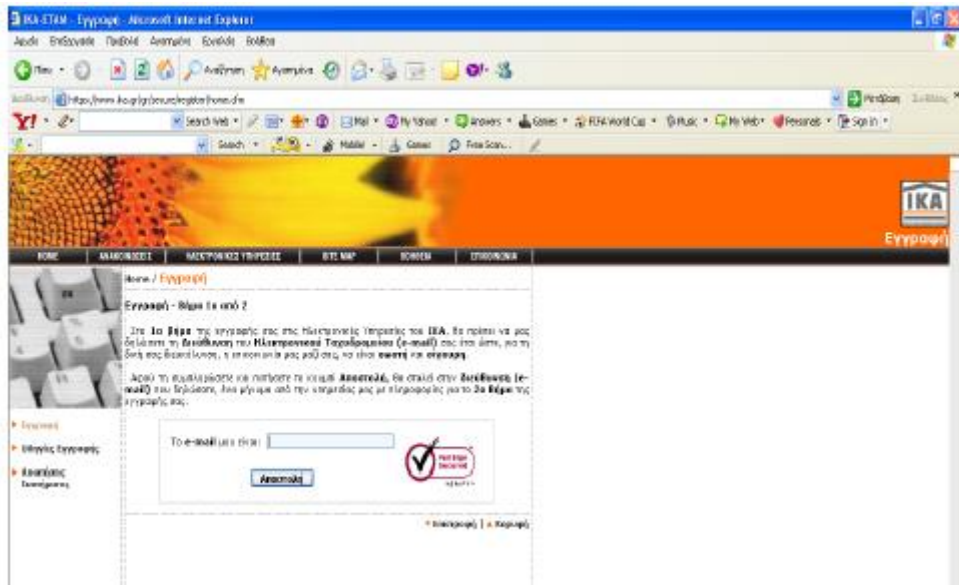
IKA-ETAM - Εγγραφή - Microsoft Internet Explorer

Αρχείο Επεξεργασία Προβολή Αγαπημένα Εργαλεία Βοήθεια

Πίσω Αναζήτηση Αγαπημένα

Διεύθυνση https://www.ika.gr/gr/secure/register/home.cfm Μετάβαση Σύνδεσης

Y! Search Web Mail My Yahoo! Answers Games FIFA World Cup Music My Web Personals Sign In

Search Mobile Games Free Scan...

IKA

Εγγραφή

HOME ΑΝΑΚΟΙΝΩΣΕΙΣ ΗΛΕΚΤΡΟΝΙΚΕΣ ΥΠΗΡΕΣΙΕΣ SITE MAP ΒΟΗΘΕΙΑ ΕΠΙΚΟΙΝΩΝΙΑ

Home / Εγγραφή

Εγγραφή - Βήμα 1ο από 2

Στο 1ο Βήμα της εγγραφής σας στις Ηλεκτρονικές Υπηρεσίες του ΙΚΑ, θα πρέπει να μας δηλώσετε τη Διεύθυνση του Ηλεκτρονικού Ταχυδρομείου (e-mail) σας έτσι ώστε, για τη δική σας διευκόλυνση, η επικοινωνία μας μαζί σας να είναι άμεση και σίγουρη.

Αφού τη συμπληρώσετε και πατήσετε το κουμπί Αποστολή, θα σταλεί στην Διεύθυνση (e-mail) που δηλώσατε, ένα μήνυμα από την υπηρεσία μας με πληροφορίες για το 2ο Βήμα της εγγραφής σας.

Εγγραφή

Οδηγίες Εγγραφής

Ανάκτηση Στοιχείων

Το e-mail μου είναι:

Αποστολή

VeriSign Secured

Επιστροφή | Κορυφή